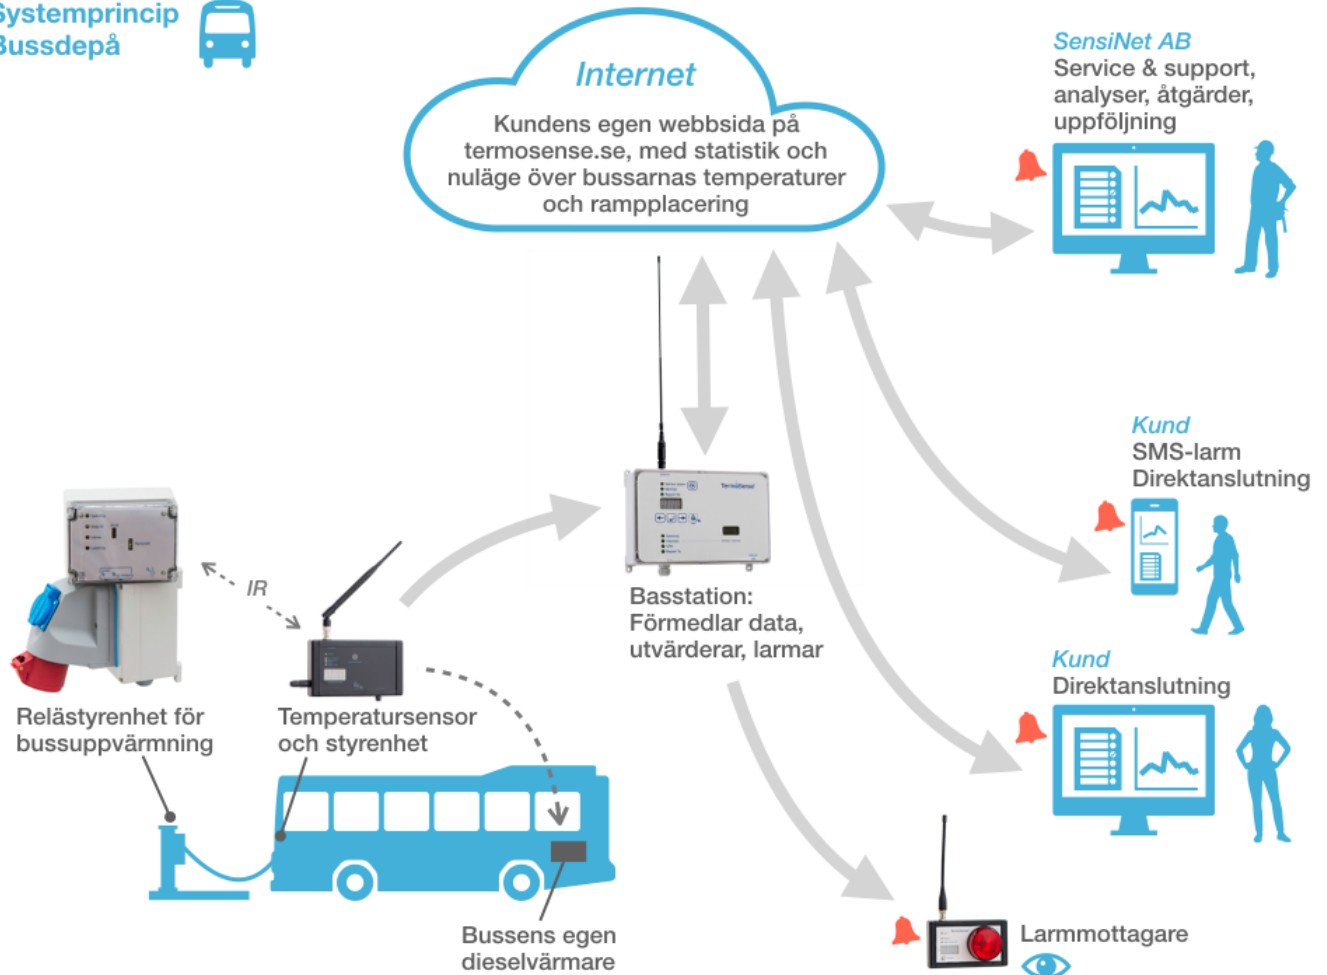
ystemprincip
ussdepå

Internet
Kundens egen webbsida på termosense.se, med statistik och nuläge över bussarnas temperaturer och rampplacering

SensiNet AB
Service & support, analyser, åtgärder, uppföljning

Kund
SMS-larm
Direktanslutning

Kund
Direktanslutning

Basstation:
Förmedlar data, utvärderar, larmar

IR

Relästyrenhet för bussuppvärmning

Temperatursensor och styrenhet

Bussens egen dieselvärmare

Larmmottagare